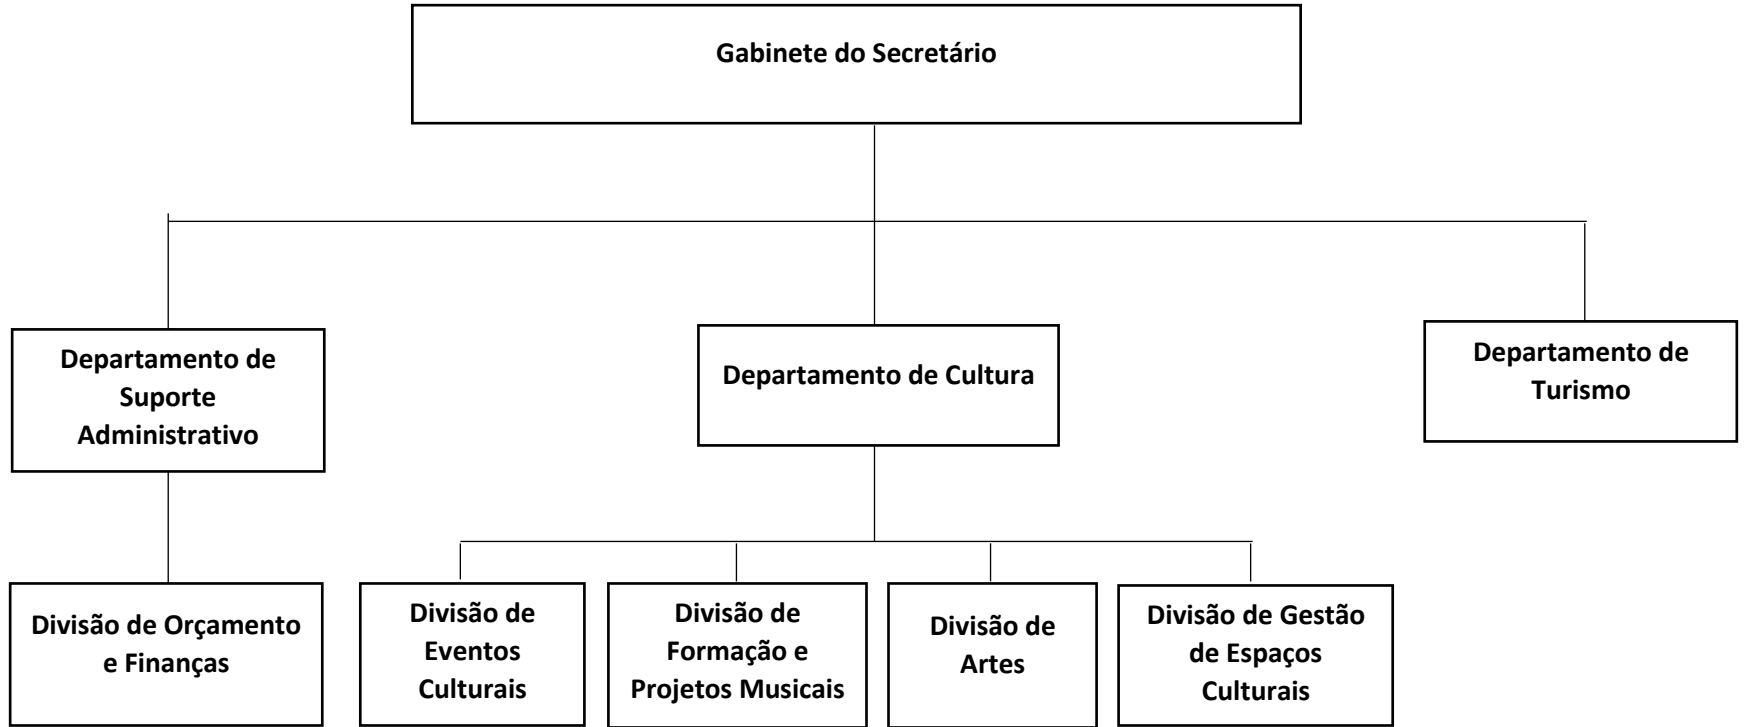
Gabinete do Secretário

Departamento de Suporte Administrativo

Departamento de Cultura

Departamento de Turismo

Divisão de Orçamento e Finanças

Divisão de Eventos Culturais

Divisão de Formação e Projetos Musicais

Divisão de Artes

Divisão de Gestão de Espaços Culturais